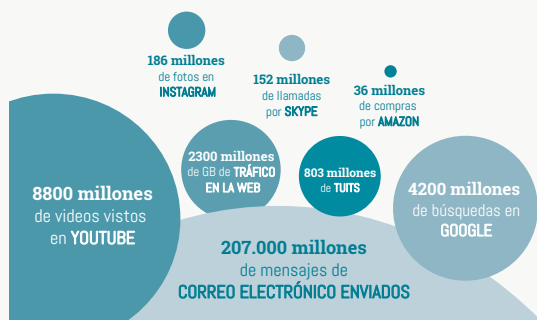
186 millones
de fotos en
INSTAGRAM

152 millones
de llamadas
por SKYPE

36 millones
de compras
por AMAZON

2300 millones
de GB de TRÁFICO
EN LA WEB

803 millones
de TUITS

8800 millones
de videos vistos
en YOUTUBE

4200 millones
de búsquedas en
GOOGLE

207.000 millones
de mensajes de
CORREO ELECTRÓNICO ENVIADOS